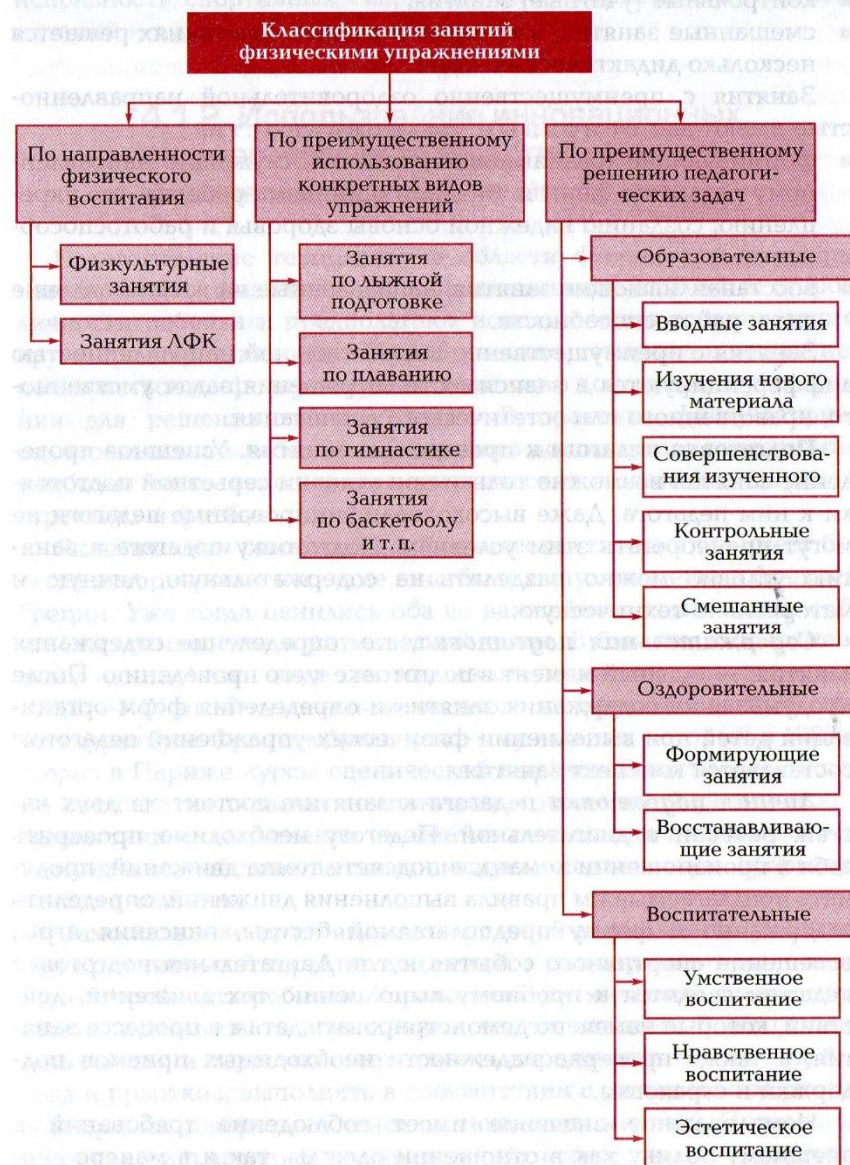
Классификация занятий физическими упражнениями

По направленности физического воспитания

Физкультурные занятия

Занятия ЛФК

По преимущественному использованию конкретных видов упражнений

Занятия по лыжной подготовке

Занятия по плаванию

Занятия по гимнастике

Занятия по баскетболу и т. п.

По преимущественному решению педагогических задач

Образовательные

Вводные занятия

Изучения нового материала

Совершенствования изученного

Контрольные занятия

Смешанные занятия

Оздоровительные

Формирующие занятия

Восстанавливающие занятия

Воспитательные

Умственное воспитание

Нравственное воспитание

Эстетическое воспитание